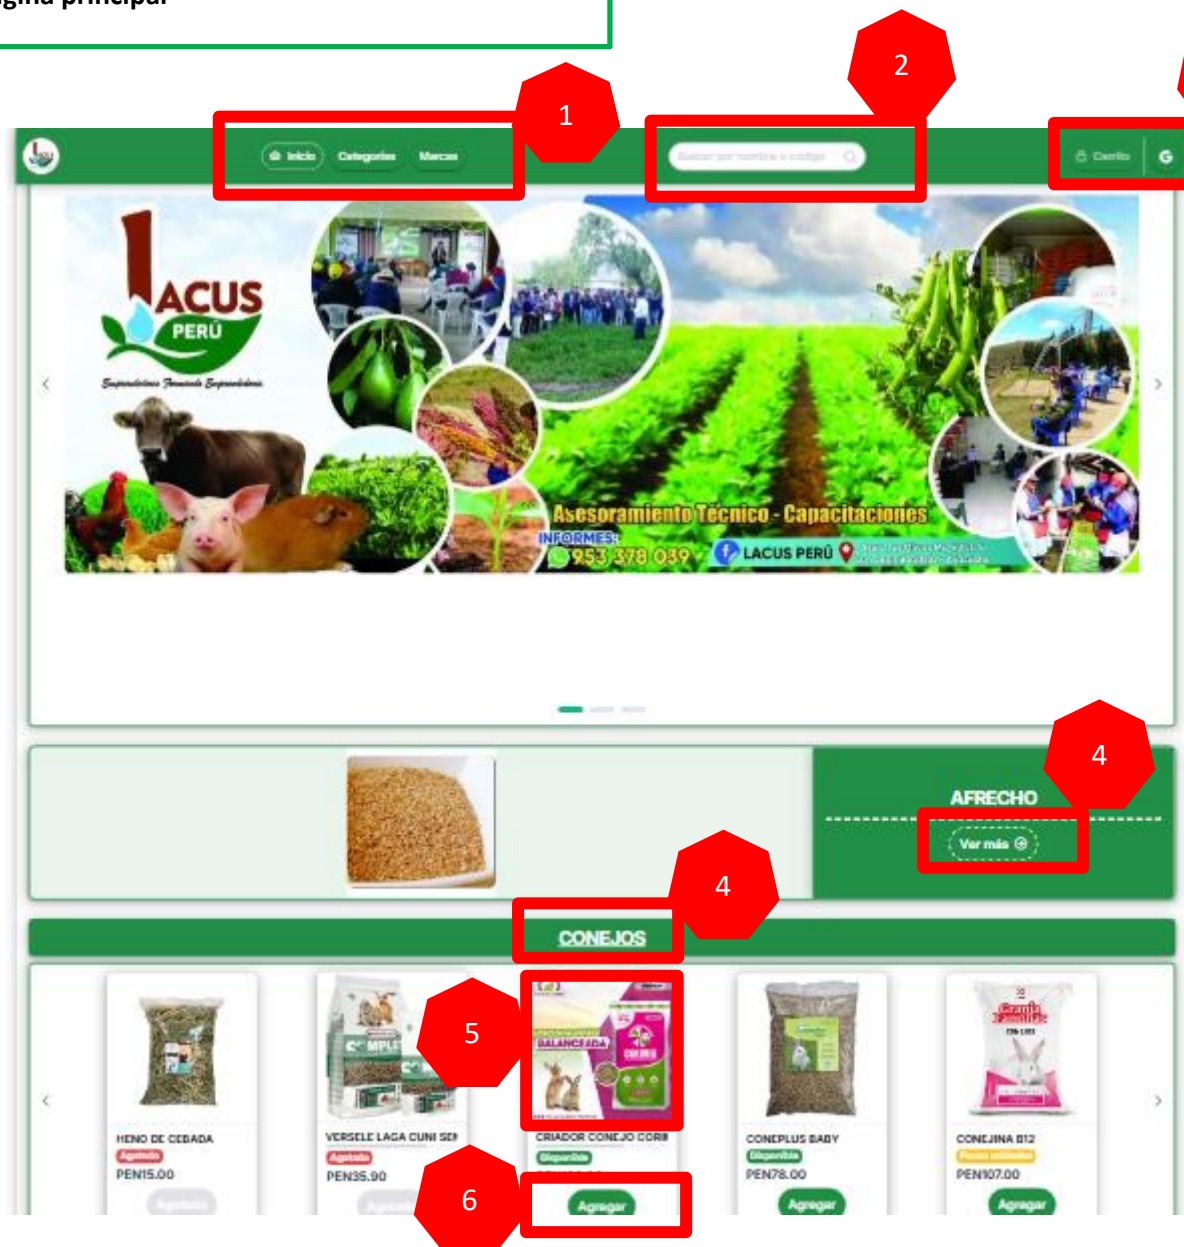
ágina principal

1

2

Inicio Categorías Marcas

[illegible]

Carrito

LACUS PERÚ

Asesoramiento Técnico - Capacitaciones

INFORMES: 953 378 039

LACUS PERÚ

4

AFRECHO

Ver más

4

CONEJOS

5

HENO DE CEBADA
Agotado
PEN15.00

VERSELE LAGA CUNI SE
Agotado
PEN35.90

CRIADOR CONEJO CORB
Disponible

6

Agregar

CONEPLUS BABY
Disponible
PEN78.00
Agregar

CONEJINA B12
Pocas unidades
PEN107.00
Agregar